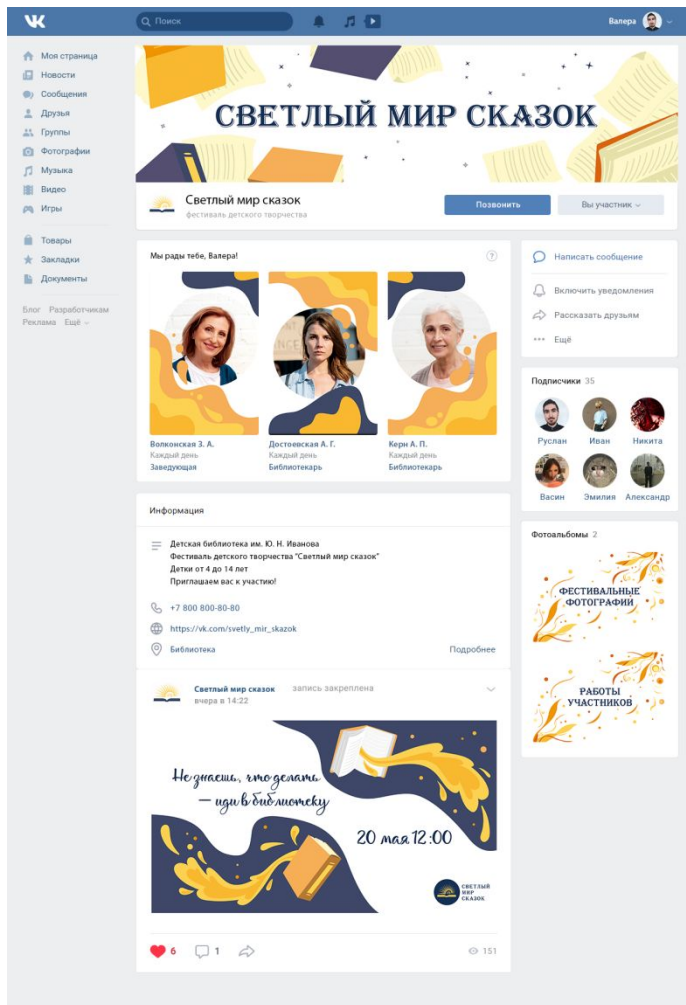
Поиск

Валера

Моя страница
Новости
Сообщения
Друзья
Группы
Фотографии
Музыка
Видео
Игры

Товары
Закладки
Документы

Блог Разработчикам
Реклама Ещё

СВЕТЛЫЙ МИР СКАЗОК

Светлый мир сказок
фестиваль детского творчества

Позвонить
Вы участник

Мы рады тебе, Валера!

Волконская З. А.
Каждый день
Заведующая

Достоевская А. Г.
Каждый день
Библиотекарь

Керн А. П.
Каждый день
Библиотекарь

Информация

Детская библиотека им. Ю. Н. Иванова
Фестиваль детского творчества "Светлый мир сказок"
Детки от 4 до 14 лет
Приглашаем вас к участию!

+7 800 800-80-80
https://vk.com/svetly_mir_skazok
Библиотека
Подробнее

Светлый мир сказок запись закреплена
вчера в 14:22

Не знаешь, что делать — иди в библиотеку
20 мая 12:00
СВЕТЛЫЙ МИР СКАЗОК

6 1 151

Написать сообщение
Включить уведомления
Рассказать друзьям
Ещё

Подписчики 35
Руслан
Иван
Никита
Васин
Эмилия
Александр

Фотоальбомы 2
ФЕСТИВАЛЬНЫЕ ФОТОГРАФИИ
РАБОТЫ УЧАСТНИКОВ